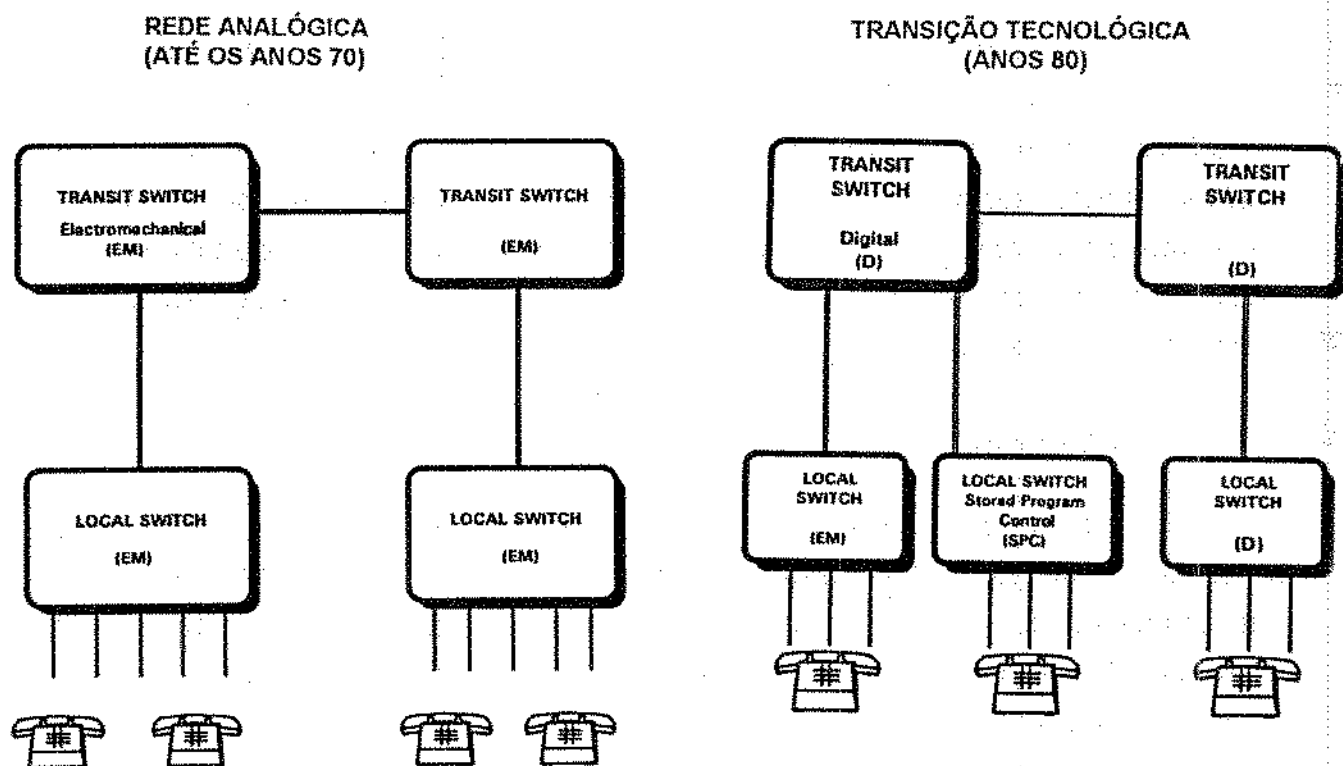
REDE ANALÓGICA
(ATÉ OS ANOS 70)

TRANSIT SWITCH
Electromechanical
(EM)

TRANSIT SWITCH
(EM)

LOCAL SWITCH
(EM)

LOCAL SWITCH
(EM)

TRANSIÇÃO TECNOLÓGICA
(ANOS 80)

TRANSIT SWITCH
Digital
(D)

TRANSIT SWITCH
(D)

LOCAL SWITCH
(EM)

LOCAL SWITCH
Stored Program Control
(SPC)

LOCAL SWITCH
(D)